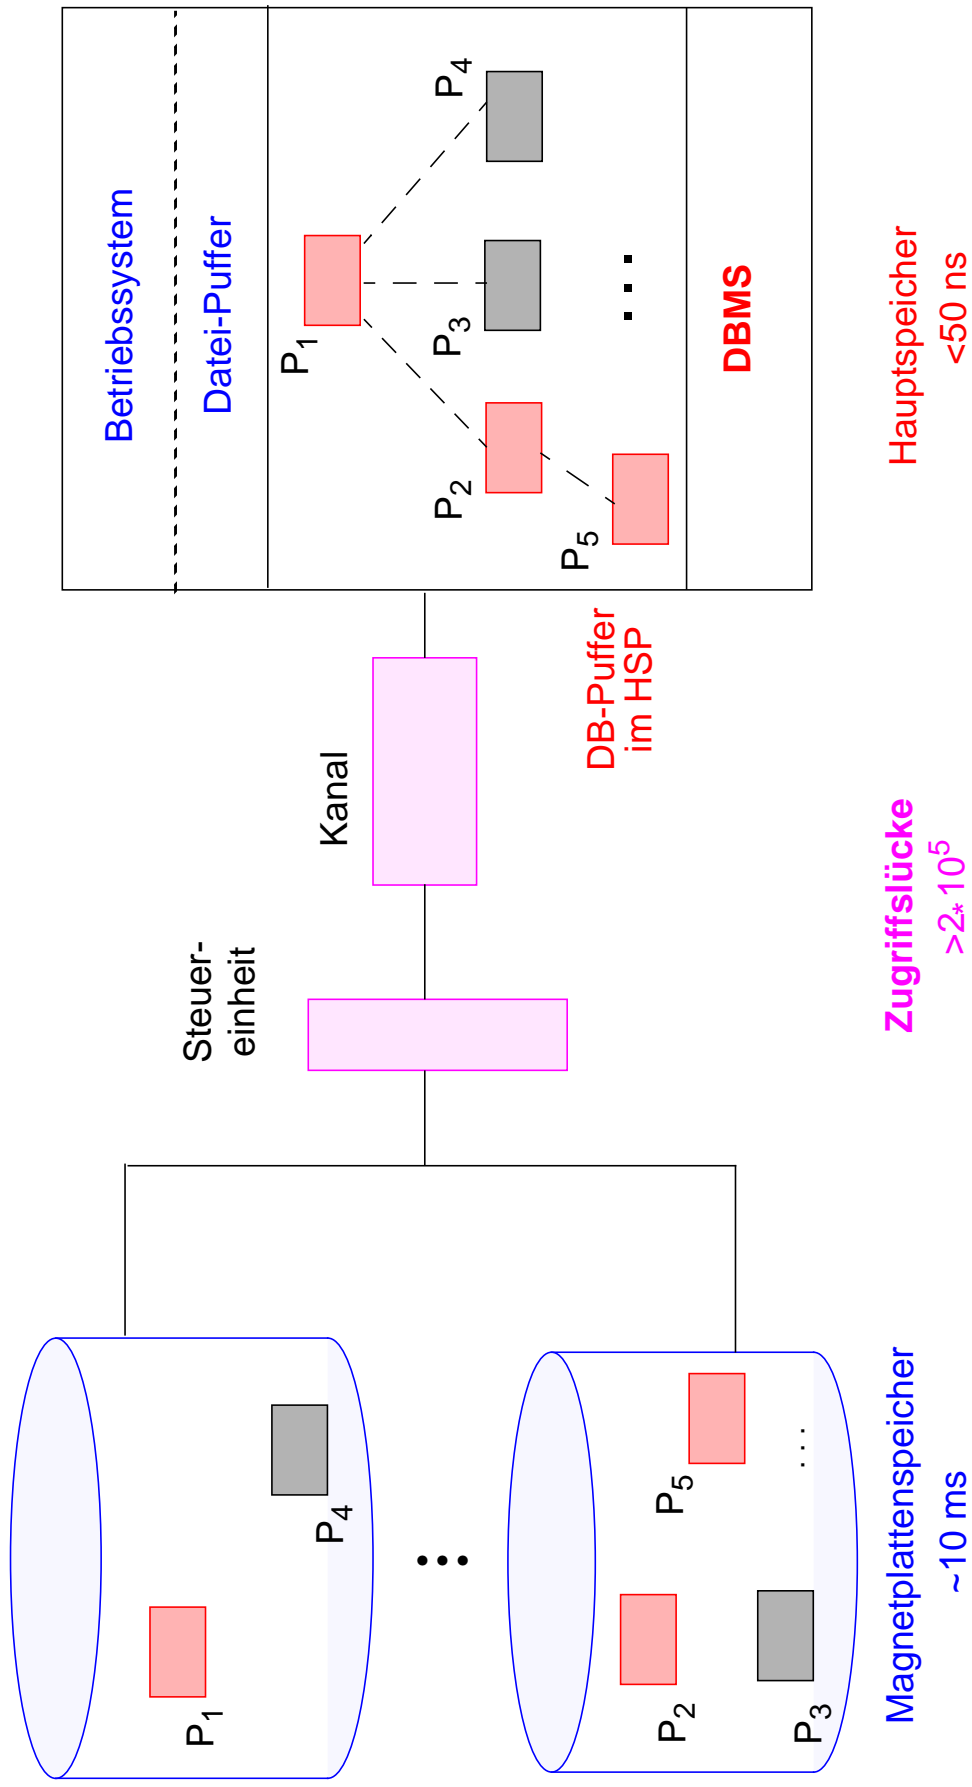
Betriebssystem

Datei-Puffer

$P_1$

$P_2$

$P_3$

$P_4$

$P_5$

...

DBMS

Hauptspeicher
<50 ns

DB-Puffer
im HSP

Kanal

Steuer-
einheit

Zugriffslücke
$>2*10^5$

$P_1$

$P_4$

...

$P_5$

$P_2$

$P_3$

...

Magnetplattenspeicher
~10 ms